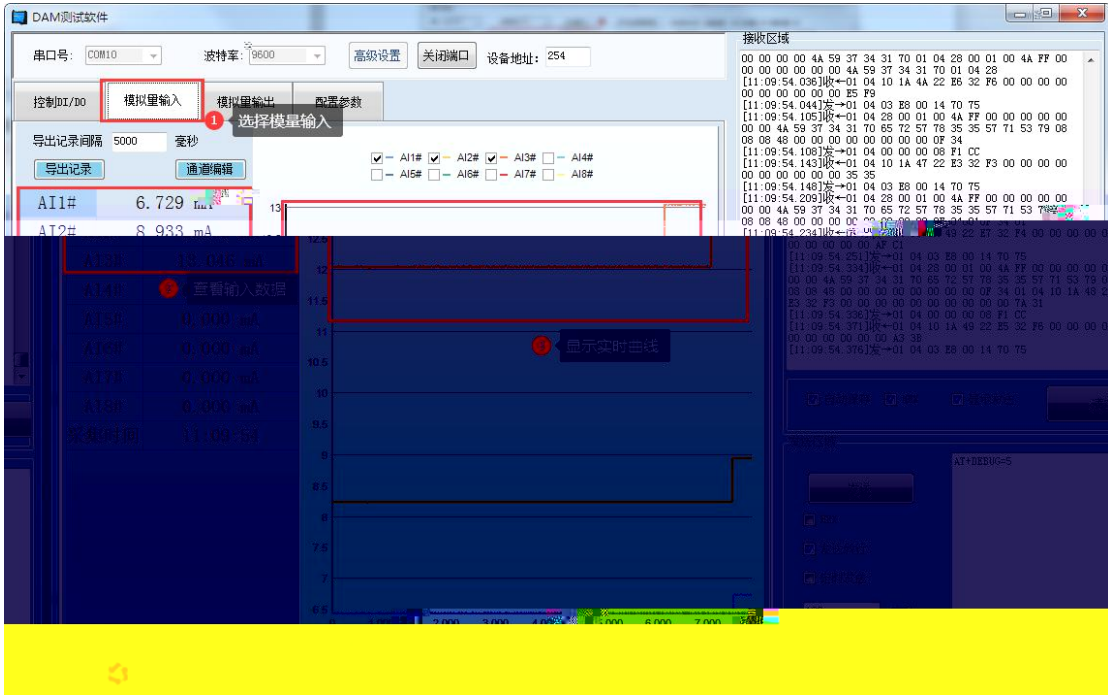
DAM测试软件

串口号: COM10
波特率: 9600
高级设置
关闭端口
设备地址: 254

控制DI/DO
模拟量输入
模拟量输出
配置参数

1 选择模量输入

导出记录间隔 5000 毫秒
导出记录
通道编辑

AI1# 6.729 mA
AI2# 8.933 mA
AI3# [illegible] mA
AI4# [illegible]
AI5# 0.000 mA
AI6# 0.000 mA
AI7# 0.000 mA
AI8# 0.000 mA
采集时间 11:09:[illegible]

2 查看输入数据

AI1# AI2# AI3# AI4#
AI5# AI6# AI7# AI8#

13
12.5
12
11.5
11
10.5
10
9.5
9
8.5
8
7.5
7
6.5

3 显示实时曲线

2.000 3.000 4.000 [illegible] 6.000 7.000

接收区域
00 00 00 00 4A 59 37 34 31 70 01 04 28 00 01 00 4A FF 00 00 00 00 00 00 00 4A 59 37 34 31 70 01 04 28
[11:09:54.036]收←01 04 10 1A 4A 22 E6 32 F6 00 00 00 00 00 00 00 00 E5 F9
[11:09:54.044]发→01 04 03 E8 00 14 70 75
[11:09:54.105]收←01 04 28 00 01 00 4A FF 00 00 00 00 00 00 00 4A 59 37 34 31 70 65 72 57 78 35 35 57 71 53 79 08 08 08 48 00 00 00 00 00 00 00 0F 34
[11:09:54.108]发→01 04 00 00 00 08 F1 CC
[11:09:54.143]收←01 04 10 1A 47 22 E3 32 F3 00 00 00 00 00 00 00 00 35 35
[11:09:54.148]发→01 04 03 E8 00 14 70 75
[11:09:54.209]收←01 04 28 00 01 00 4A FF 00 00 00 00 00 00 00 4A 59 37 34 31 70 65 72 57 78 35 35 57 71 53 79 08 08 48 00 00 00 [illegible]
[11:09:54.234]收←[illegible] 49 22 E7 32 F4 00 00 00 00 00 00 00 00 AF C1
[11:09:54.251]发→01 04 03 E8 00 14 70 75
[11:09:54.334]收←01 04 28 00 01 00 4A FF 00 00 00 00 00 00 4A 59 37 34 31 70 65 72 57 78 35 35 57 71 53 79 08 08 48 00 00 00 00 00 00 00 0F 34 01 04 10 1A 48 22 E3 32 F3 00 00 00 00 00 00 00 00 7A 31
[11:09:54.336]发→01 04 00 00 00 08 F1 CC
[11:09:54.371]收←01 04 10 1A 49 22 E5 32 F6 00 00 00 00 00 00 00 00 A3 3B
[11:09:54.376]发→01 04 03 E8 00 14 70 75

AT+DEBUG=5